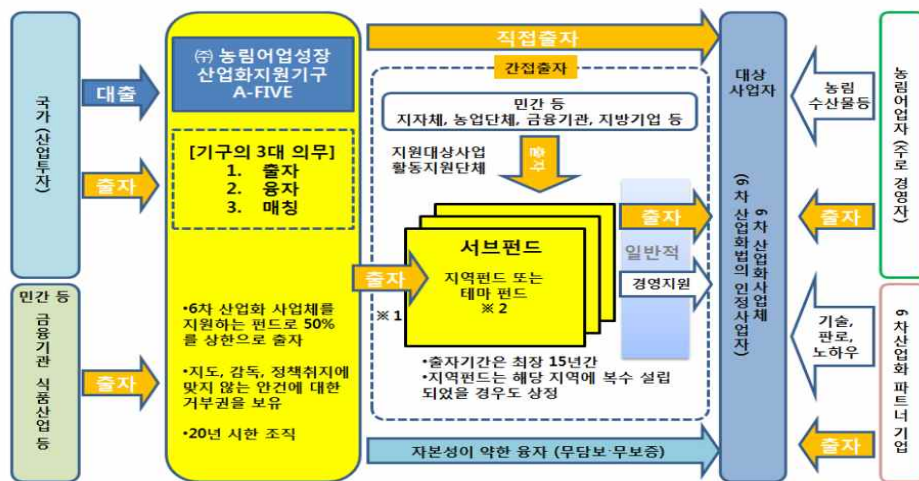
국가 (산업투자)

대출

출자

민간 등 금융기관 식품산업 등

출자

㈜ 농림어업성장 산업화지원기구 A-FIVE

[기구의 3대 의무]
1. 출자
2. 융자
3. 매칭

•6차 산업화 사업체를 지원하는 펀드로 50%를 상한으로 출자

•지도, 감독, 정책취지에 맞지 않는 안건에 대한 거부권을 보유

•20년 시한 조직

직접출자

간접출자

민간 등
지자체, 농업단체, 금융기관, 지방기업 등

지원대상사업 활동지원단체

매칭

출자

서브펀드
지역펀드 또는 테마 펀드
※ 2

※ 1

출자

일반적

경영지원

•출자기간은 최장 15년간
•지역펀드는 해당 지역에 복수 설립 되었을 경우도 상정

자본성이 약한 융자 (무담보·무보증)

대상 사업자

6차 산업화 사업체
(6차 산업화법의 인정사업자)

농림 수산물등

출자

기술, 판로, 노하우

출자

농림어업자 (주로 경영자)

6차 산업화 파트너 기업